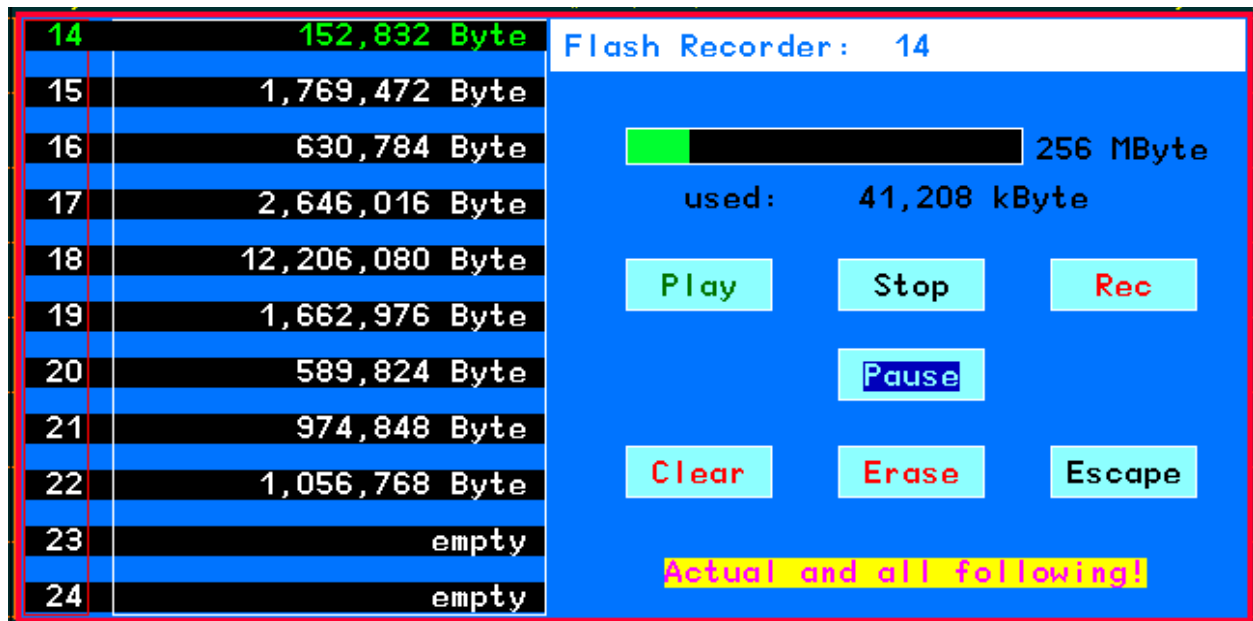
| | |
|---|---|
| 14 | 152,832 Byte |
| 15 | 1,769,472 Byte |
| 16 | 630,784 Byte |
| 17 | 2,646,016 Byte |
| 18 | 12,206,080 Byte |
| 19 | 1,662,976 Byte |
| 20 | 589,824 Byte |
| 21 | 974,848 Byte |
| 22 | 1,056,768 Byte |
| 23 | empty |
| 24 | empty |

Flash Recorder: 14

256 MByte

used: 41,208 kByte

Play Stop Rec

Pause

Clear Erase Escape

Actual and all following!